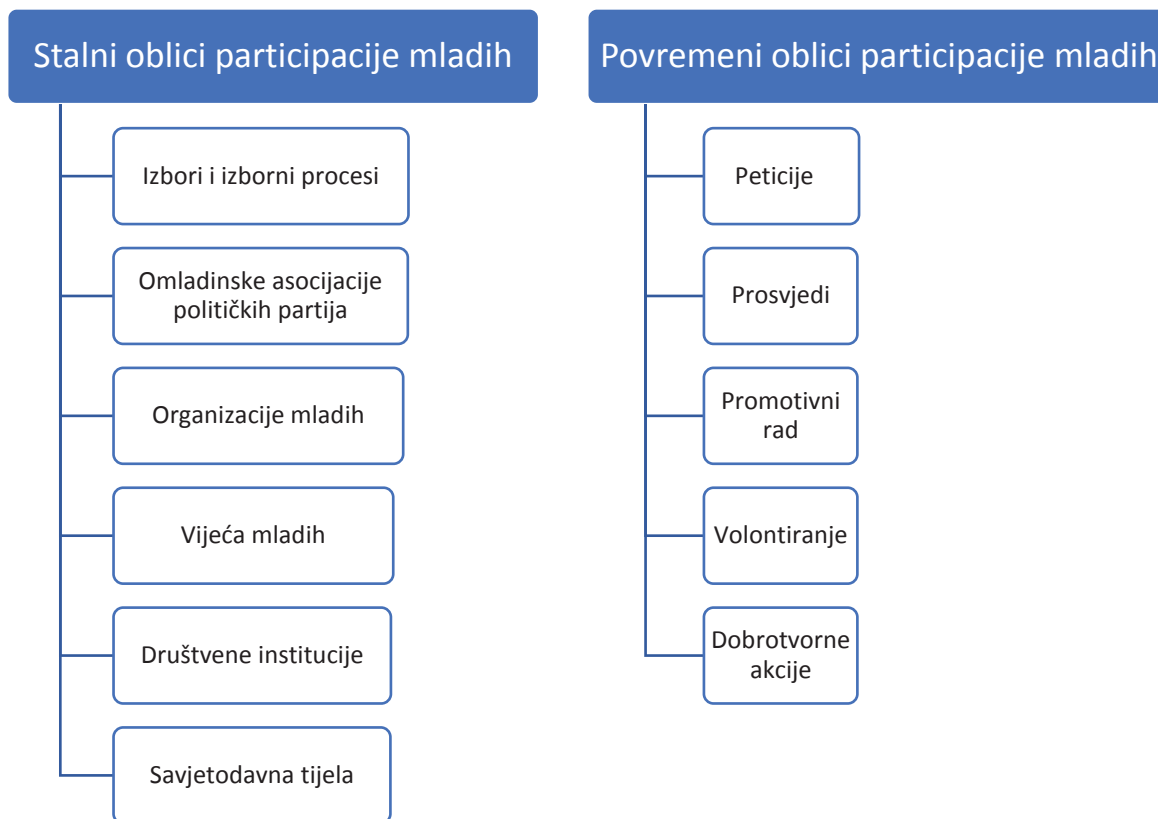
Stalni oblici participacije mladih

Izbori i izborni procesi

Omladinske asocijacije političkih partija

Organizacije mladih

Vijeća mladih

Društvene institucije

Savjetodavna tijela

Povremeni oblici participacije mladih

Peticije

Prosvjedi

Promotivni rad

Volontiranje

Dobrotvorne akcije